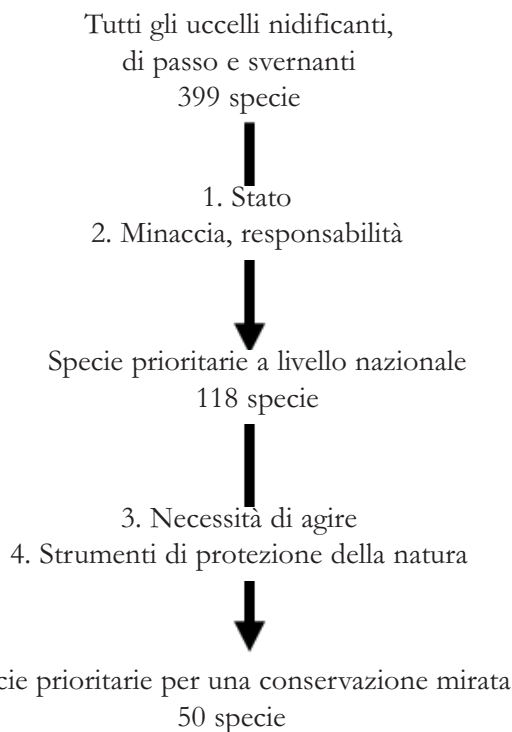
Tutti gli uccelli nidificanti, di passo e svernanti
399 specie

1. Stato
2. Minaccia, responsabilità

Specie prioritarie a livello nazionale
118 specie

3. Necessità di agire
4. Strumenti di protezione della natura

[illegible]cie prioritarie per una conservazione mirata
50 specie